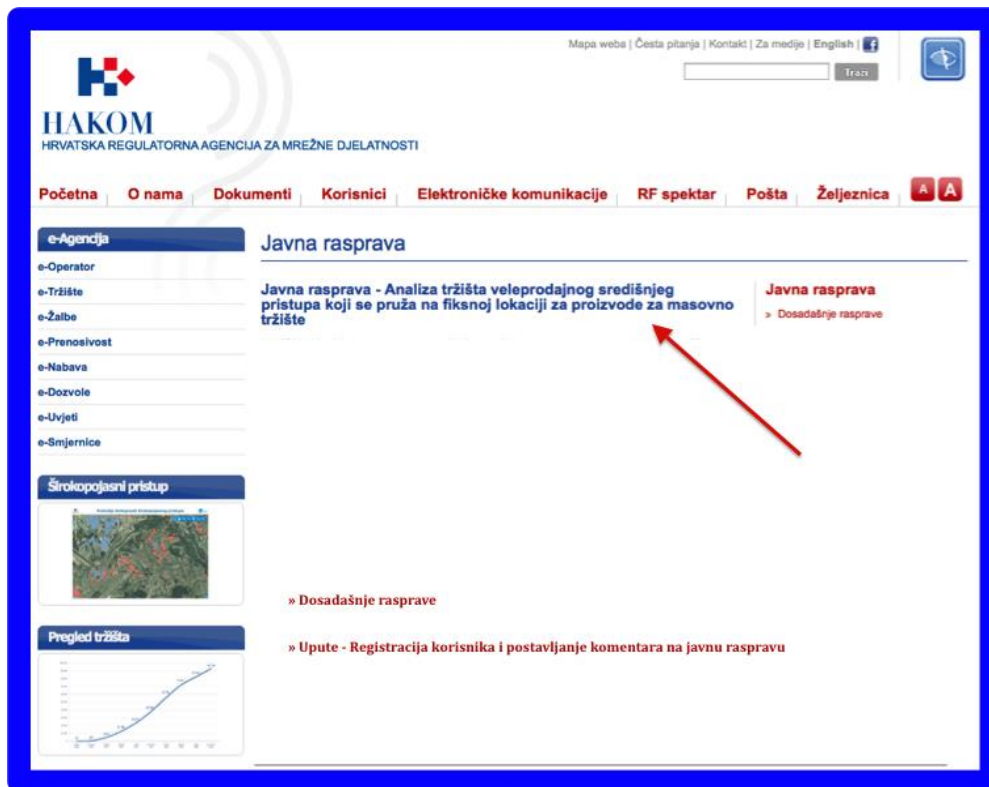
Mapa weba | Česta pitanja | Kontakt | Za medije | English |

Traži

HAKOM
HRVATSKA REGULATORNA AGENCIJA ZA MREŽNE DJELATNOSTI

Početna | O nama | Dokumenti | Korisnici | Elektroničke komunikacije | RF spektar | Pošta | Željeznica | A | A

e-Agencija
e-Operator
e-Tržište
e-Žalbe
e-Prenosivost
e-Nabava
e-Dozvole
e-Uvjeti
e-Smjernice

Širokopojasni pristup

Pregled tržišta

Javna rasprava

Javna rasprava - Analiza tržišta veleprodajnog središnjeg pristupa koji se pruža na fiksnoj lokaciji za proizvode za masovno tržište

Javna rasprava
» Dosadašnje rasprave

» Dosadašnje rasprave

» Upute - Registracija korisnika i postavljanje komentara na javnu raspravu